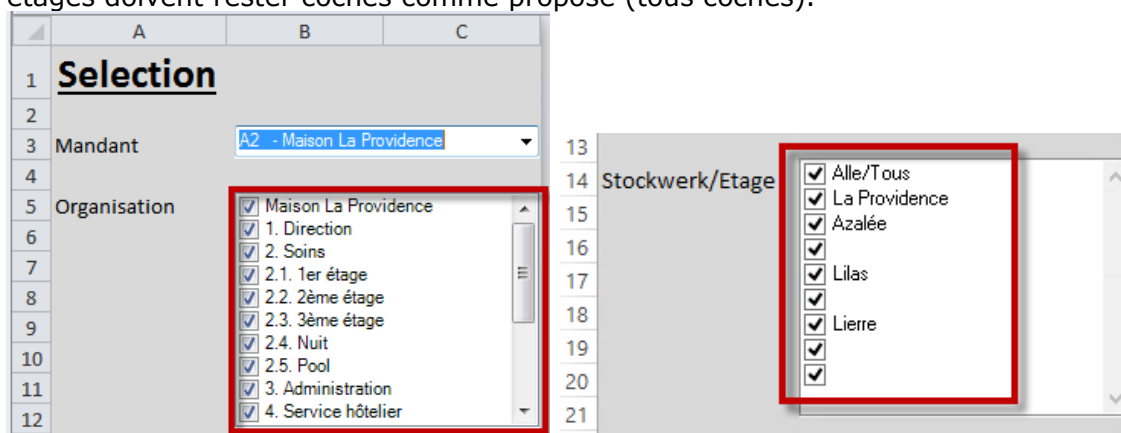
étages doivent rester cochés comme proposé (tous cochés).

| | A | B | C |
|---|---|---|---|
| 1 | Selection | | |
| 2 | | | |
| 3 | Mandant | A2 - Maison La Providence | |
| 4 | | | |
| 5 | Organisation | Maison La Providence | |
| 6 | | 1. Direction | |
| 7 | | 2. Soins | |
| 8 | | 2.1. 1er étage | |
| 9 | | 2.2. 2ème étage | |
| 10 | | 2.3. 3ème étage | |
| 11 | | 2.4. Nuit | |
| 12 | | 2.5. Pool | |
| | | 3. Administration | |
| | | 4. Service hôtelier | |

13
14 Stockwerk/Etage
15
16
17
18
19
20
21

Alle/Tous
La Providence
Azalée
Lilas
Lierre